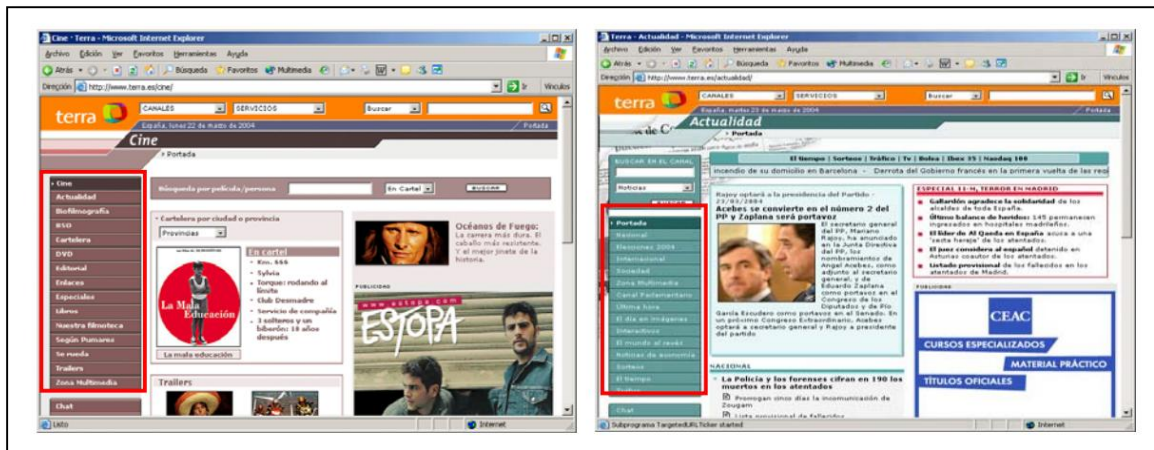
Cine · Terra - Microsoft Internet Explorer

Archivo Edición Ver Favoritos Herramientas Ayuda

Atrás Búsqueda Favoritos Multimedia

Dirección http://www.terra.es/cine/ Ir Vínculos

terra CANALES SERVICIOS Buscar

España, lunes 22 de marzo de 2004 Portada

Cine

Portada

Cine
Actualidad
Biofilmografía
BSO
Cartelera
DVD
Editorial
Enlaces
Especiales
Libros
Nuestra filmoteca
Según Pumares
Se rueda
Trailers
Zona Multimedia

Chat

Búsqueda por película/persona En Cartel BUSCAR

Cartelera por ciudad o provincia

Provincias

En cartel
Km. 666
Sylvia
Torque: rodando al límite
Club Desmadre
Servicio de compañía
3 solteros y un biberón: 18 años después

La Mala Educación

La mala educación

Trailers

Océanos de Fuego: La carrera más dura. El caballo más resistente. Y el mejor jinete de la historia.

PUBLICIDAD

www.estopa.com

ESTOPA

Listo Internet

Terra - Actualidad - Microsoft Internet Explorer

Archivo Edición Ver Favoritos Herramientas Ayuda

Atrás Búsqueda Favoritos Multimedia

Dirección http://www.terra.es/actualidad/ Ir Vínculos

terra CANALES SERVICIOS Buscar

España, martes 23 de marzo de 2004 Portada

Actualidad

Portada

BUSCAR EN EL CANAL

Noticias

El Tiempo | Sorteos | Tráfico | Tv | Bolsa | Ibex 35 | Nasdaq 100

Incendio de su domicilio en Barcelona - Derrota del Gobierno francés en la primera vuelta de las regi

Portada
Nacional
Elecciones 2004
Internacional
Sociedad
Zona Multimedia
Canal Parlamentario
Última hora
El día en imágenes
Interactivos
El mundo al revés
Noticias de economía
Sorteos
El tiempo

Chat

Rajoy optará a la presidencia del Partido - 23/03/2004
Acebes se convierte en el número 2 del PP y Zaplana será portavoz

El secretario general del PP, Mariano Rajoy, ha anunciado en la Junta Directiva del PP, los nombramientos de Ángel Acebes, como adjunto al secretario general, y de Eduardo Zaplana como portavoz en el Congreso de los Diputados y de Pío García Escudero como portavoz en el Senado. En un próximo Congreso Extraordinario, Acebes optará a secretario general y Rajoy a presidente del partido

ESPECIAL 11-M, TERROR EN MADRID
Gallardón agradece la solidaridad de los alcaldes de toda España.
Último balance de heridos: 145 permanecen ingresados en hospitales madrileños.
El líder de Al Qaeda en España acuña a una 'zesta heraje' de los atentados.
El juez considera al español detenido en Asturias coautor de los atentados.
Listado provisional de los fallecidos en los atentados de Madrid.

PUBLICIDAD

CEAC
CURSOS ESPECIALIZADOS
MATERIAL PRÁCTICO
TÍTULOS OFICIALES

NACIONAL
La Policía y los forenses cifran en 190 los muertos en los atentados
Prorrogan cinco días la incomunicación de Zougam
Lista provisional de fallecidos

Subprograma TargetedURLTicker started Internet